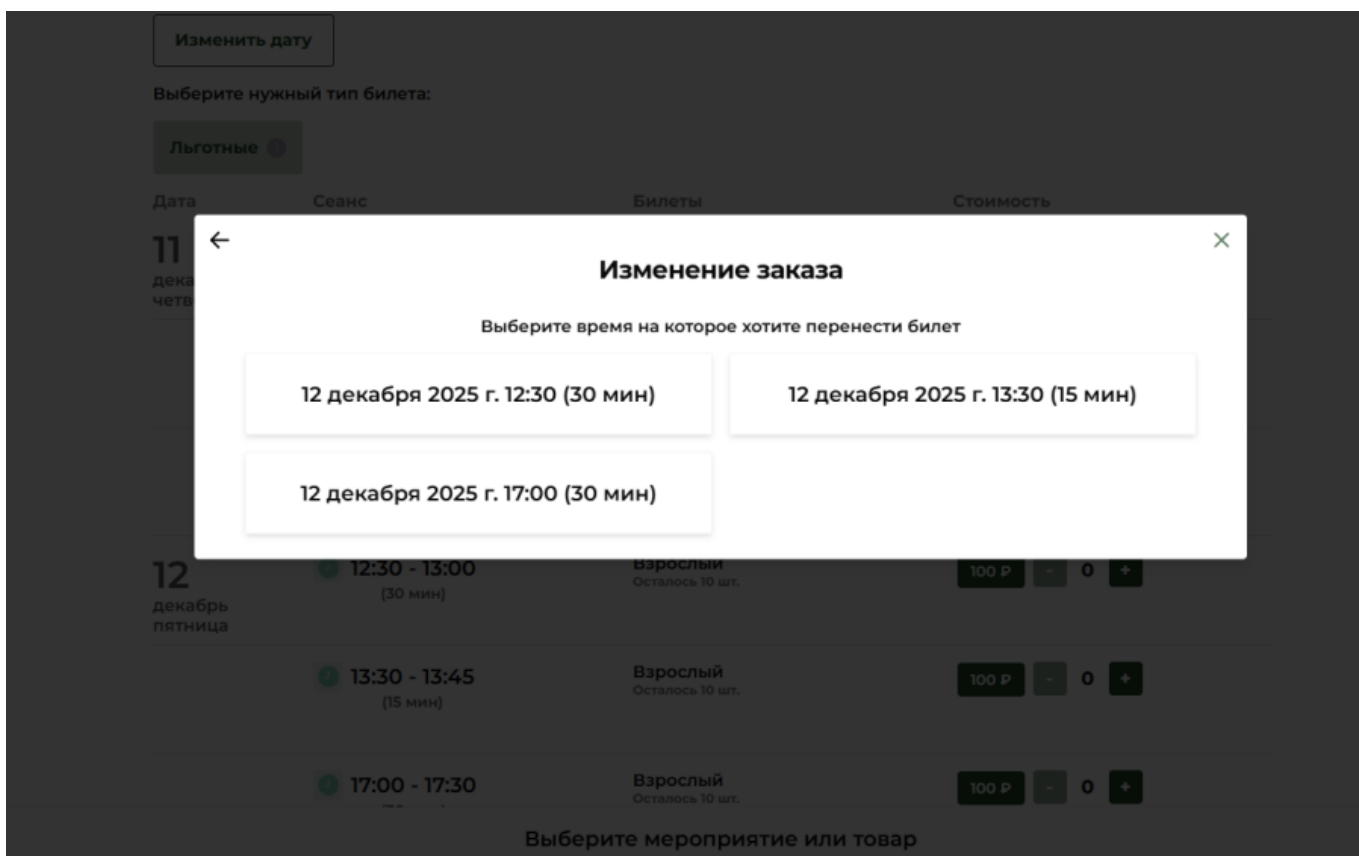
Изменить дату

Выберите нужный тип билета:

Льготные

Дата Сеанс Билеты Стоимость

11
дека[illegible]
четв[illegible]

←

×

Изменение заказа

Выберите время на которое хотите перенести билет

12 декабря 2025 г. 12:30 (30 мин)

12 декабря 2025 г. 13:30 (15 мин)

12 декабря 2025 г. 17:00 (30 мин)

12
декабрь
пятница

12:30 - 13:00
(30 мин)
Взрослый
Осталось 10 шт.
100 ₽ - 0 +

13:30 - 13:45
(15 мин)
Взрослый
Осталось 10 шт.
100 ₽ - 0 +

17:00 - 17:30
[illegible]
Взрослый
Осталось 10 шт.
100 ₽ - 0 +

Выберите мероприятие или товар